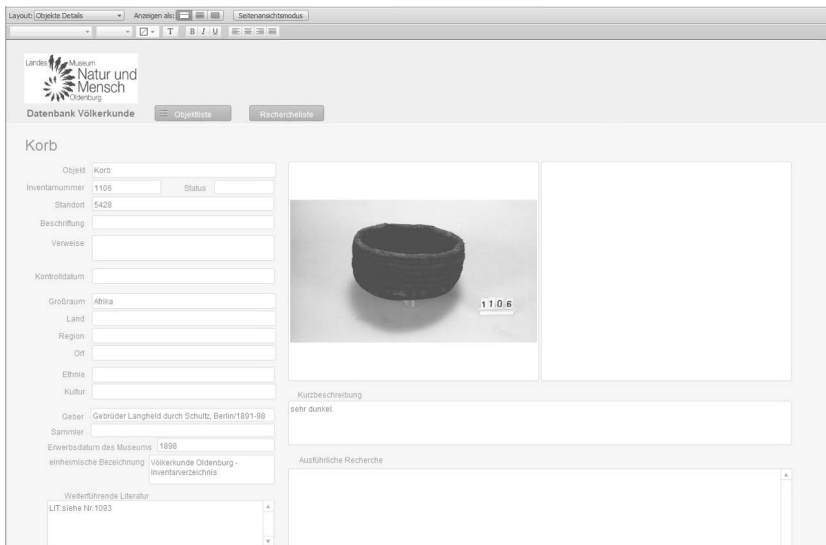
Layout: Objekte Details Anzeigen als: Seitenansichtsmodus

T B I U

Landes Museum Natur und Mensch Oldenburg

Datenbank Völkerkunde

Objektliste Rechercheliste

Korb

Objekt Korb

Inventarnummer 1106 Status

Standort 5428

Beschriftung

Verweise

Kontrolldatum

Großraum Afrika

Land

Region

Ort

Ethnie

Kultur

Geber Gebrüder Langheld durch Schultz, Berlin/1891-98

Sammler

Erwerbsdatum des Museums 1898

einheimische Bezeichnung Völkerkunde Oldenburg - Inventarverzeichnis

Weiterführende Literatur

LIT:siehe Nr.1093

1106

Kurzbeschreibung

sehr dunkel.

Ausführliche Recherche